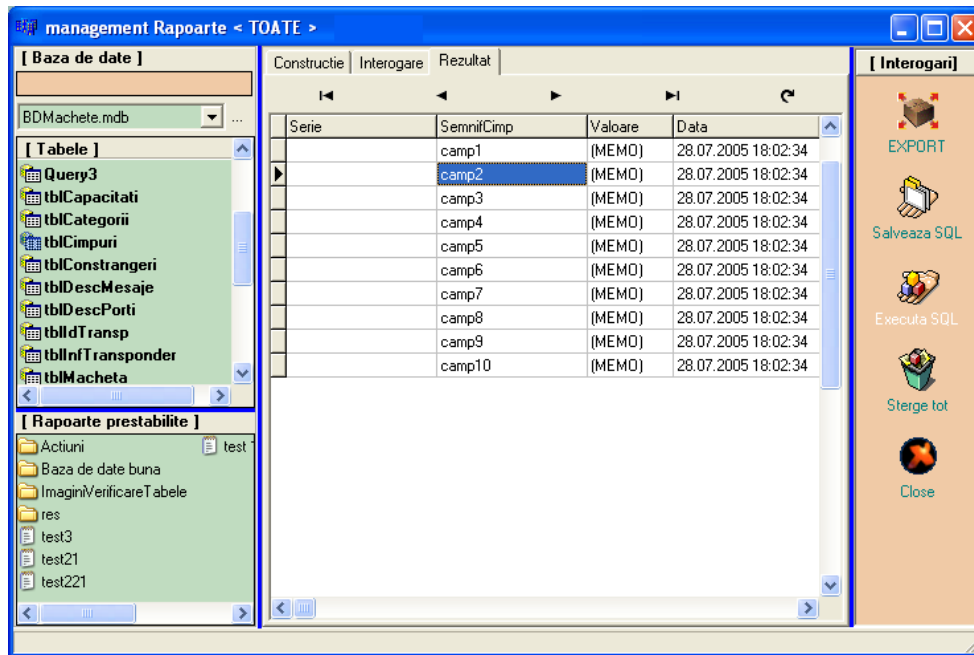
management Rapoarte < TOATE >

[ Baza de date ]

BDMachete.mdb

[ Tabele ]

Query3
tblCapacitati
tblCategorii
tblCimpuri
tblConstrangeri
tblDescMesaje
tblDescPorti
tblIdTransp
tblInfTransponder
tblMacheta

[ Rapoarte prestabilite ]

Actiuni
test
Baza de date buna
ImaginiVerificareTabele
res
test3
test21
test221

Constructie | Interogare | Rezultat

| Serie | SemnifCimp | Valoare | Data |
|---|---|---|---|
| | camp1 | (MEMO) | 28.07.2005 18:02:34 |
| | camp2 | (MEMO) | 28.07.2005 18:02:34 |
| | camp3 | (MEMO) | 28.07.2005 18:02:34 |
| | camp4 | (MEMO) | 28.07.2005 18:02:34 |
| | camp5 | (MEMO) | 28.07.2005 18:02:34 |
| | camp6 | (MEMO) | 28.07.2005 18:02:34 |
| | camp7 | (MEMO) | 28.07.2005 18:02:34 |
| | camp8 | (MEMO) | 28.07.2005 18:02:34 |
| | camp9 | (MEMO) | 28.07.2005 18:02:34 |
| | camp10 | (MEMO) | 28.07.2005 18:02:34 |

[ Interogari]

EXPORT

Salveaza SQL

Executa SQL

Sterge tot

Close